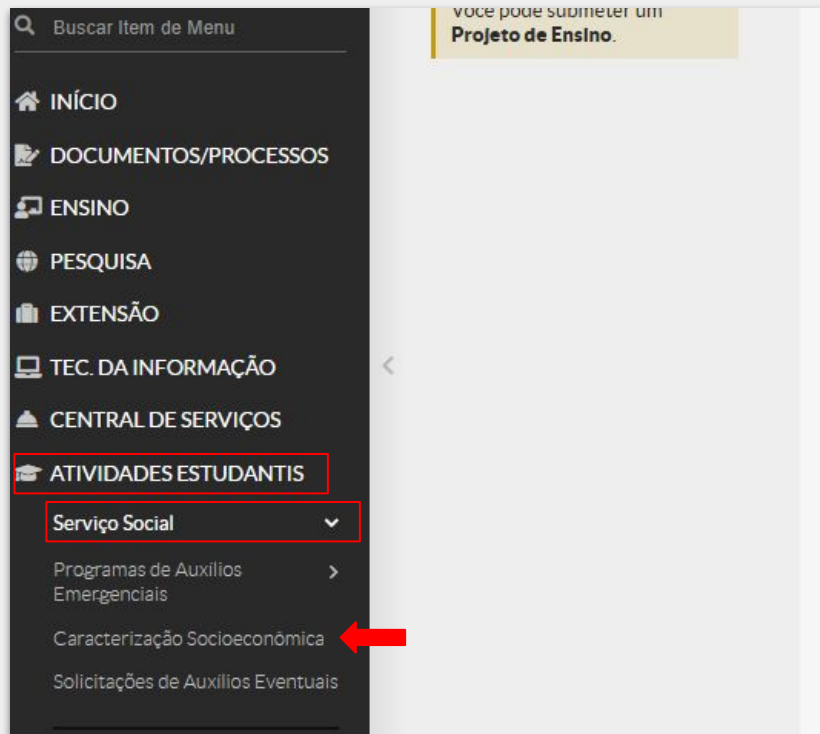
Buscar Item de Menu

INÍCIO

DOCUMENTOS/PROCESSOS

ENSINO

PESQUISA

EXTENSÃO

TEC. DA INFORMAÇÃO

CENTRAL DE SERVIÇOS

ATIVIDADES ESTUDANTIS

Serviço Social

Programas de Auxílios Emergenciais

Caracterização Socioeconômica

Solicitações de Auxílios Eventuais

Você pode submeter um **Projeto de Ensino**.